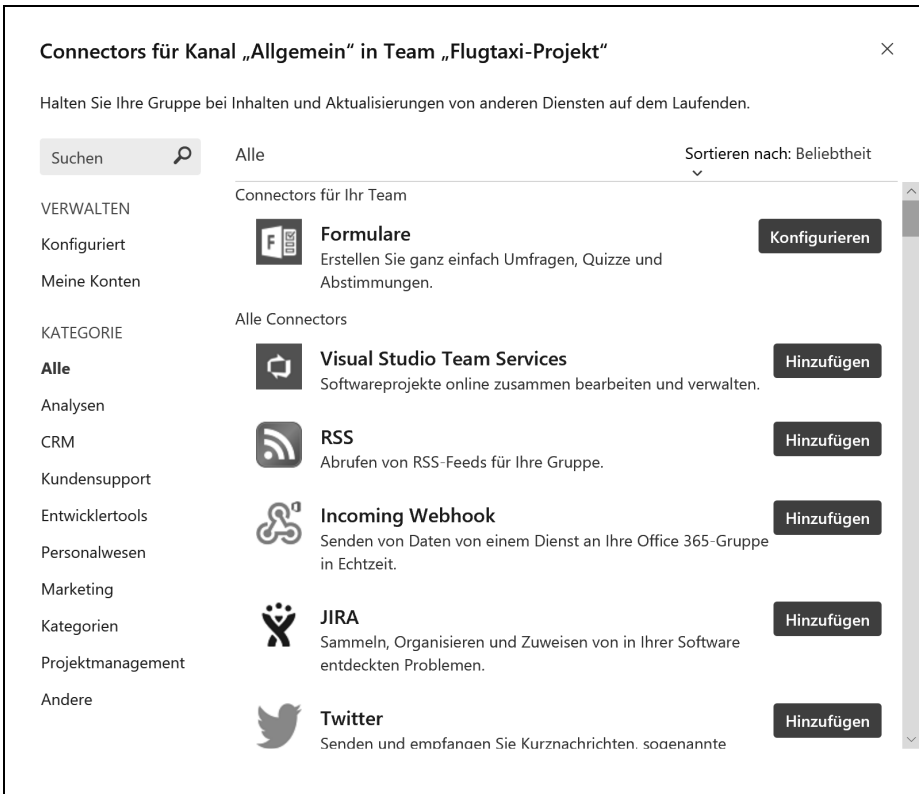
Connectors für Kanal „Allgemein" in Team „Flugtaxi-Projekt"

×

Halten Sie Ihre Gruppe bei Inhalten und Aktualisierungen von anderen Diensten auf dem Laufenden.

Suchen

VERWALTEN

Konfiguriert

Meine Konten

KATEGORIE

Alle

Analysen

CRM

Kundensupport

Entwicklertools

Personalwesen

Marketing

Kategorien

Projektmanagement

Andere

Alle

Sortieren nach: Beliebtheit

Connectors für Ihr Team

Formulare

Erstellen Sie ganz einfach Umfragen, Quizze und Abstimmungen.

Konfigurieren

Alle Connectors

Visual Studio Team Services

Softwareprojekte online zusammen bearbeiten und verwalten.

Hinzufügen

RSS

Abrufen von RSS-Feeds für Ihre Gruppe.

Hinzufügen

Incoming Webhook

Senden von Daten von einem Dienst an Ihre Office 365-Gruppe in Echtzeit.

Hinzufügen

JIRA

Sammeln, Organisieren und Zuweisen von in Ihrer Software entdeckten Problemen.

Hinzufügen

Twitter

Senden und empfangen Sie Kurznachrichten, sogenannte

Hinzufügen